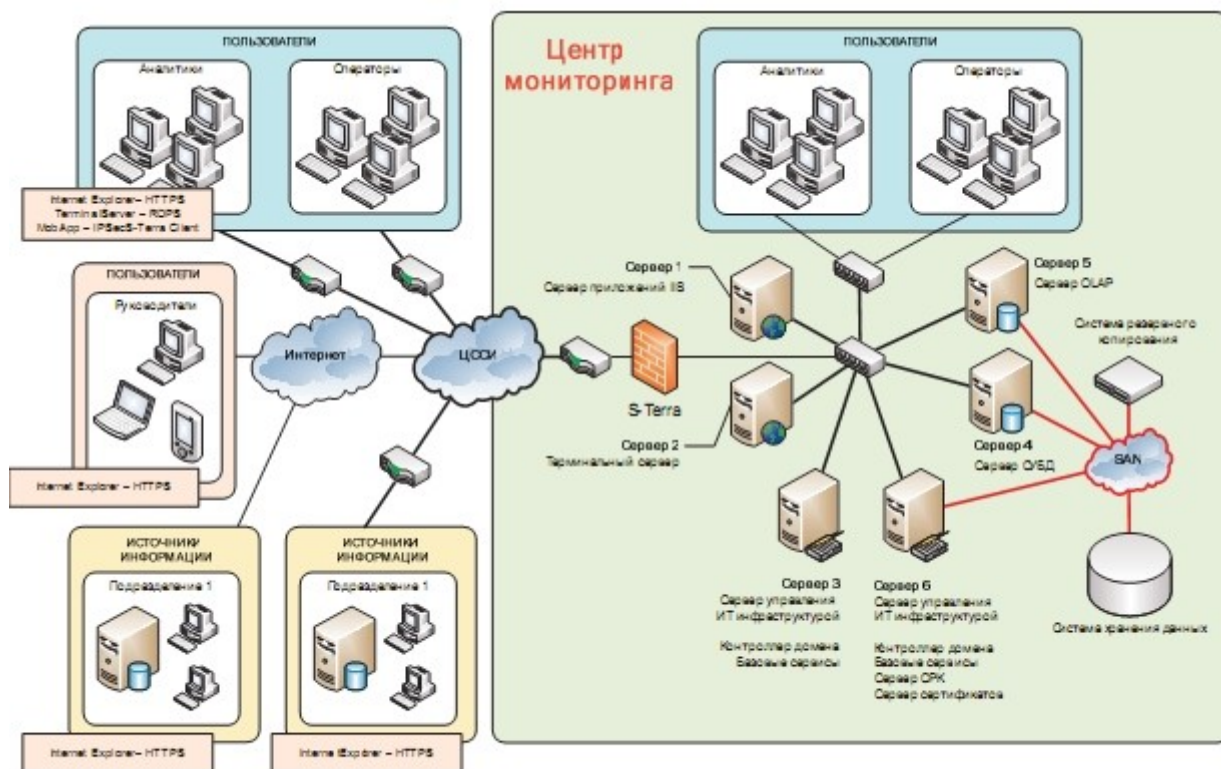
ПОЛЬЗОВАТЕЛИ

Аналитики

Операторы

Internet Explorer – HTTPS
Terminal Server – RDPS
MobApp – IPSecS-Terra Client

ПОЛЬЗОВАТЕЛИ

Руководители

Internet Explorer – HTTPS

Интернет

ЦСОИ

ИСТОЧНИКИ ИНФОРМАЦИИ

Подразделение 1

Internet Explorer – HTTPS

ИСТОЧНИКИ ИНФОРМАЦИИ

Подразделение 1

Internet Explorer – HTTPS

Центр мониторинга

ПОЛЬЗОВАТЕЛИ

Аналитики

Операторы

Сервер 1
Сервер приложений IIS

S-Terra

Сервер 2
Терминальный сервер

Сервер 5
Сервер OLAP

Система резервного копирования

Сервер 4
Сервер СУБД

SAN

Сервер 3
Сервер управления ИТ инфраструктурой

Контроллер домена
Базовые сервисы

Сервер 6
Сервер управления ИТ инфраструктурой

Контроллер домена
Базовые сервисы
Сервер CPK
Сервер сертификатов

Система хранения данных